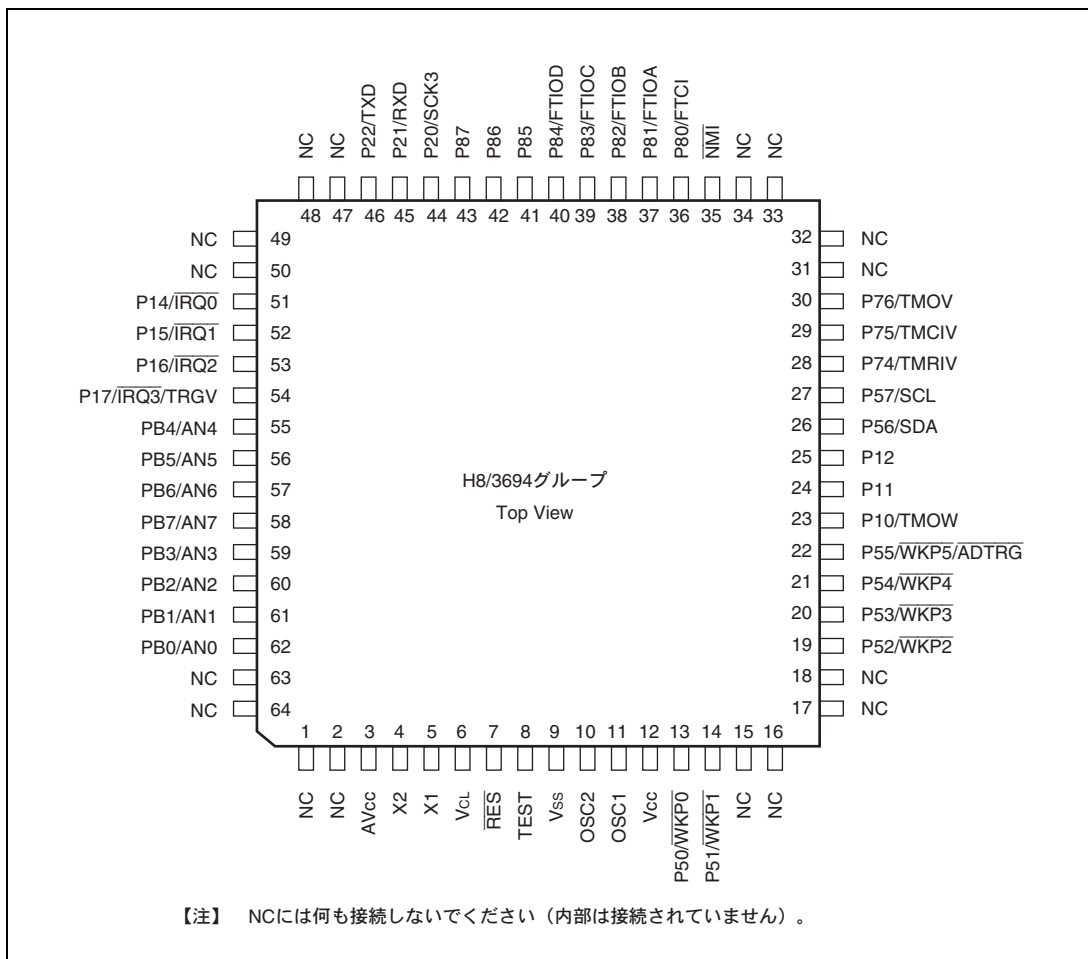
NC NC P22/TXD P21/RXD P20/SCK3 P87 P86 P85 P84/FTIOD P83/FTIOC P82/FTIOB P81/FTIOA P80/FTCI $\overline{NMI}$ NC NC

48 47 46 45 44 43 42 41 40 39 38 37 36 35 34 33

NC 49
NC 50
P14/$\overline{IRQ0}$ 51
P15/$\overline{IRQ1}$ 52
P16/$\overline{IRQ2}$ 53
P17/$\overline{IRQ3}$/TRGV 54
PB4/AN4 55
PB5/AN5 56
PB6/AN6 57
PB7/AN7 58
PB3/AN3 59
PB2/AN2 60
PB1/AN1 61
PB0/AN0 62
NC 63
NC 64

32 NC
31 NC
30 P76/TMOV
29 P75/TMCIV
28 P74/TMRIV
27 P57/SCL
26 P56/SDA
25 P12
24 P11
23 P10/TMOW
22 P55/$\overline{WKP5}$/$\overline{ADTRG}$
21 P54/$\overline{WKP4}$
20 P53/$\overline{WKP3}$
19 P52/$\overline{WKP2}$
18 NC
17 NC

H8/3694グループ

Top View

1 2 3 4 5 6 7 8 9 10 11 12 13 14 15 16

NC NC AVcc X2 X1 VCL $\overline{RES}$ TEST Vss OSC2 OSC1 Vcc P50/$\overline{WKP0}$ P51/$\overline{WKP1}$ NC NC

【注】 NCには何も接続しないでください（内部は接続されていません）。